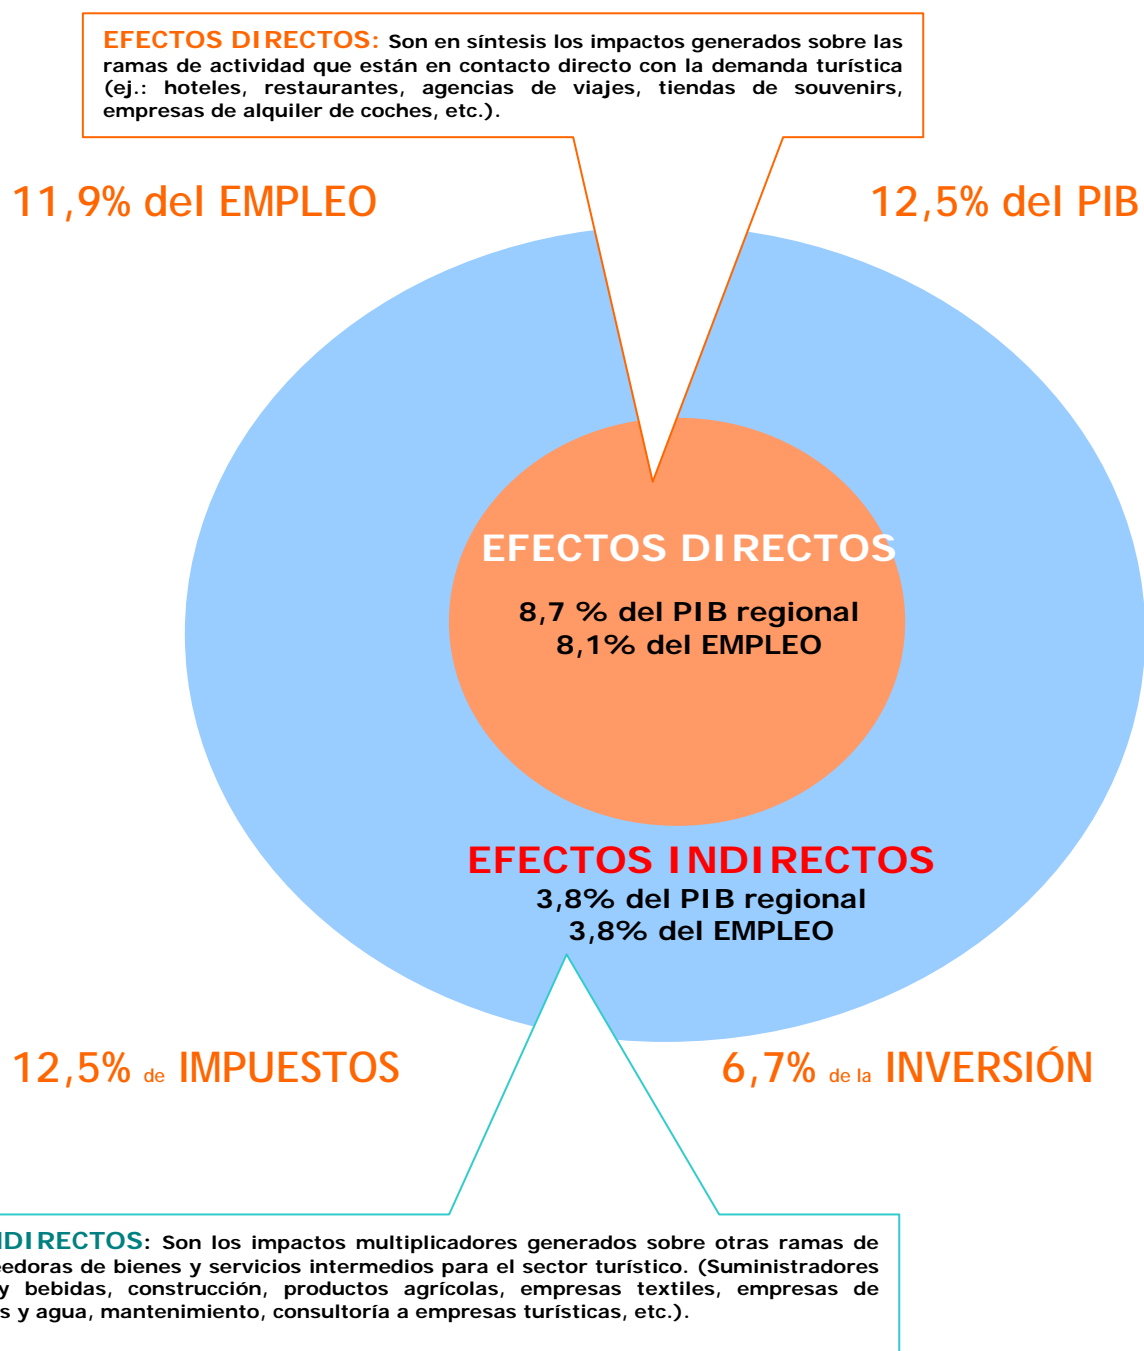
EFECTOS DIRECTOS: Son en síntesis los impactos generados sobre las ramas de actividad que están en contacto directo con la demanda turística (ej.: hoteles, restaurantes, agencias de viajes, tiendas de souvenirs, empresas de alquiler de coches, etc.).

11,9% del EMPLEO

12,5% del PIB

EFECTOS DIRECTOS

8,7 % del PIB regional
8,1% del EMPLEO

EFECTOS INDIRECTOS
3,8% del PIB regional
3,8% del EMPLEO

12,5% de IMPUESTOS

6,7% de la INVERSIÓN

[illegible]NDIRECTOS: Son los impactos multiplicadores generados sobre otras ramas de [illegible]eedoras de bienes y servicios intermedios para el sector turístico. (Suministradores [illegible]y bebidas, construcción, productos agrícolas, empresas textiles, empresas de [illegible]s y agua, mantenimiento, consultoría a empresas turísticas, etc.).